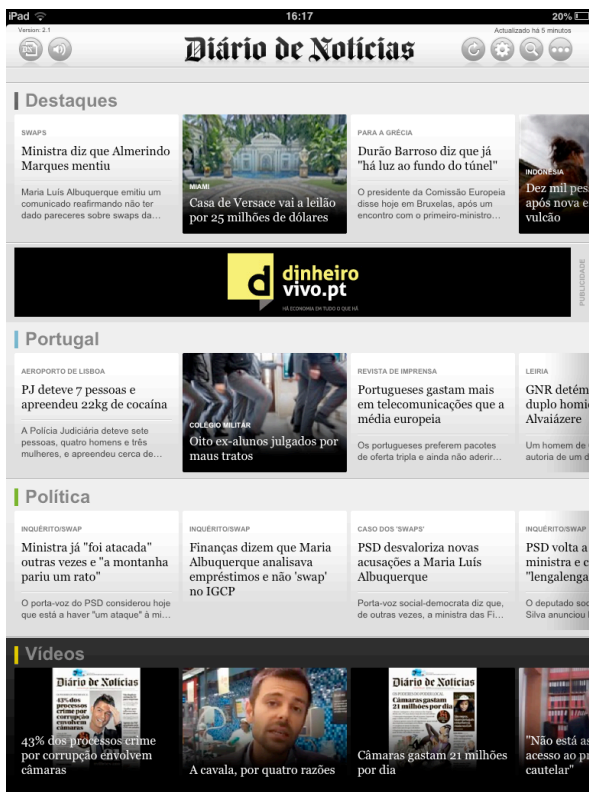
iPad 16:17 20%

Version: 2.1

Diário de Notícias

Actualizado há 5 minutos

Destaques

SWAPS

Ministra diz que Almerindo Marques mentiu

Maria Luís Albuquerque emitiu um comunicado reafirmando não ter dado pareceres sobre swaps da...

MIAMI

Casa de Versace vai a leilão por 25 milhões de dólares

PARA A GRÉCIA

Durão Barroso diz que já "há luz ao fundo do túnel"

O presidente da Comissão Europeia disse hoje em Bruxelas, após um encontro com o primeiro-ministro...

INDONÉSIA

Dez mil pes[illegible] após nova e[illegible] vulcão

dinheiro vivo.pt

HÁ ECONOMIA EM TUDO O QUE HÁ

PUBLICIDADE

Portugal

AEROPORTO DE LISBOA

PJ deteve 7 pessoas e apreendeu 22kg de cocaína

A Polícia Judiciária deteve sete pessoas, quatro homens e três mulheres, e apreendeu cerca de...

COLÉGIO MILITAR

Oito ex-alunos julgados por maus tratos

REVISTA DE IMPRENSA

Portugueses gastam mais em telecomunicações que a média europeia

Os portugueses preferem pacotes de oferta tripla e ainda não aderir...

LEIRIA

GNR detém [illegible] duplo homi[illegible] Alvaiázere

Um homem de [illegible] autoria de um d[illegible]

Política

INQUÉRITO/SWAP

Ministra já "foi atacada" outras vezes e "a montanha pariu um rato"

O porta-voz do PSD considerou hoje que está a haver "um ataque" à mi...

INQUÉRITO/SWAP

Finanças dizem que Maria Albuquerque analisava empréstimos e não 'swap' no IGCP

CASO DOS 'SWAPS'

PSD desvaloriza novas acusações a Maria Luís Albuquerque

Porta-voz social-democrata diz que, de outras vezes, a ministra das Fi...

INQUÉRITO/SWAP

PSD volta a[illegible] ministra e c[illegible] "lengalenga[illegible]

O deputado so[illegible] Silva anunciou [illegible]

Vídeos

Diário de Notícias

43% dos processos crime por corrupção envolvem câmaras

A cavala, por quatro razões

Diário de Notícias

Câmaras gastam 21 milhões por dia

Câmaras gastam 21 milhões por dia

"Não está as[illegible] acesso ao p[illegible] cautelar"